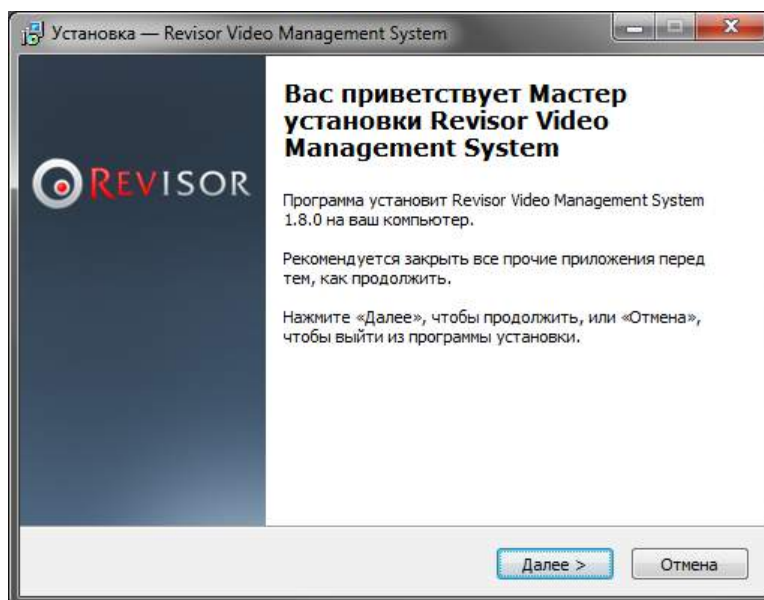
Установка — Revisor Video Management System

REVISOR

Вас приветствует Мастер установки Revisor Video Management System

Программа установит Revisor Video Management System 1.8.0 на ваш компьютер.

Рекомендуется закрыть все прочие приложения перед тем, как продолжить.

Нажмите «Далее», чтобы продолжить, или «Отмена», чтобы выйти из программы установки.

Далее >

Отмена